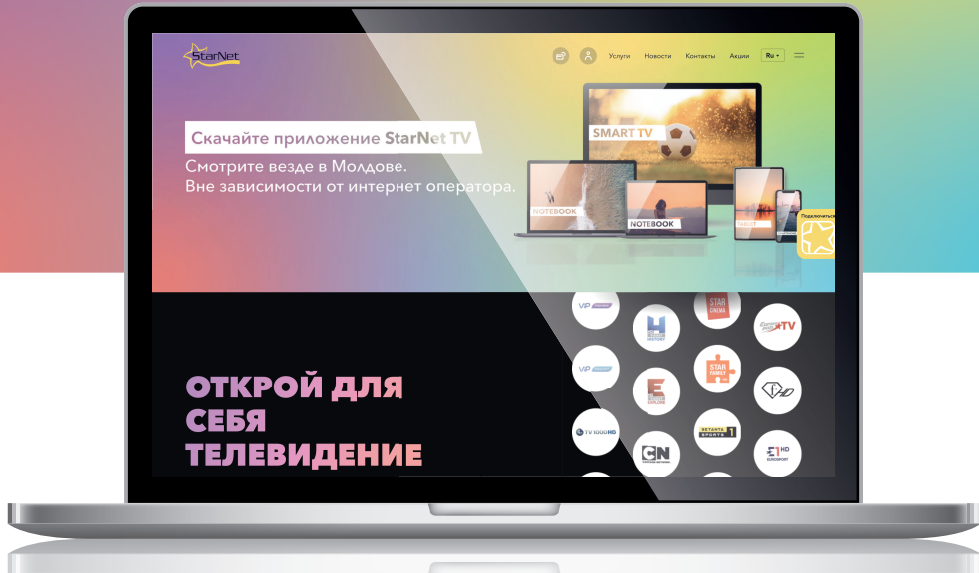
StarNet

Услуги Новости Контакты Акции Ru

Скачайте приложение StarNet TV

Смотрите везде в Молдове.
Вне зависимости от интернет оператора.

SMART TV

NOTEBOOK

NOTEBOOK

Подключиться

ОТКРОЙ ДЛЯ СЕБЯ ТЕЛЕВИДЕНИЕ

VIP

H HISTORY

STAR CINEMA

TV

VIP

E

STAR FAMILY

HD

TV 1000 HD

CN

SETANTA SPORTS 1

E1 HD EUROSPORT